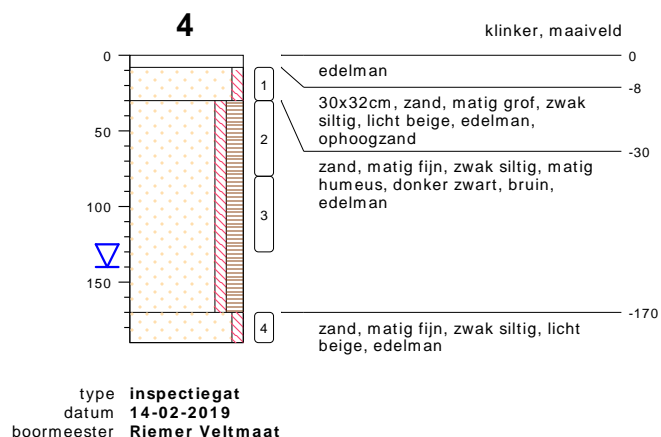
4

klinker, maaiveld

0
50
100
150

1
2
3
4

0
edelman
-8
30x32cm, zand, matig grof, zwak siltig, licht beige, edelman, ophoogzand
-30
zand, matig fijn, zwak siltig, matig humeus, donker zwart, bruin, edelman
-170
zand, matig fijn, zwak siltig, licht beige, edelman

type **inspectiegat**
datum **14-02-2019**
boormeester **Riemer Veltmaat**